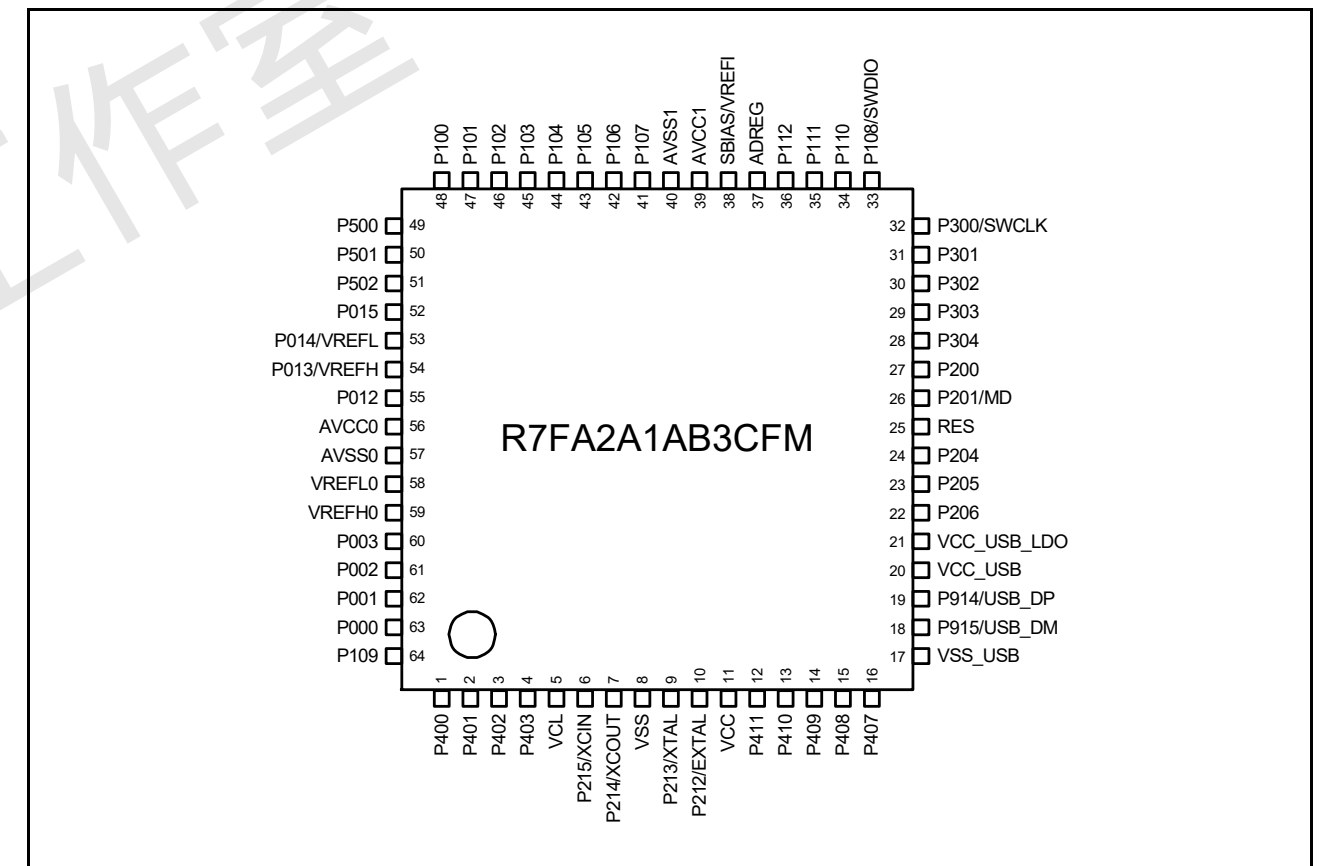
P100 48
P101 47
P102 46
P103 45
P104 44
P105 43
P106 42
P107 41
AVSS1 40
AVCC1 39
SBIAS/VREFI 38
ADREG 37
P112 36
P111 35
P110 34
P108/SWDIO 33

P500 49
P501 50
P502 51
P015 52
P014/VREFL 53
P013/VREFH 54
P012 55
AVCC0 56
AVSS0 57
VREFL0 58
VREFH0 59
P003 60
P002 61
P001 62
P000 63
P109 64

32 P300/SWCLK
31 P301
30 P302
29 P303
28 P304
27 P200
26 P201/MD
25 RES
24 P204
23 P205
22 P206
21 VCC_USB_LDO
20 VCC_USB
19 P914/USB_DP
18 P915/USB_DM
17 VSS_USB

R7FA2A1AB3CFM

1 P400
2 P401
3 P402
4 P403
5 VCL
6 P215/XCIN
7 P214/XCOUT
8 VSS
9 P213/XTAL
10 P212/EXTAL
11 VCC
12 P411
13 P410
14 P409
15 P408
16 P407